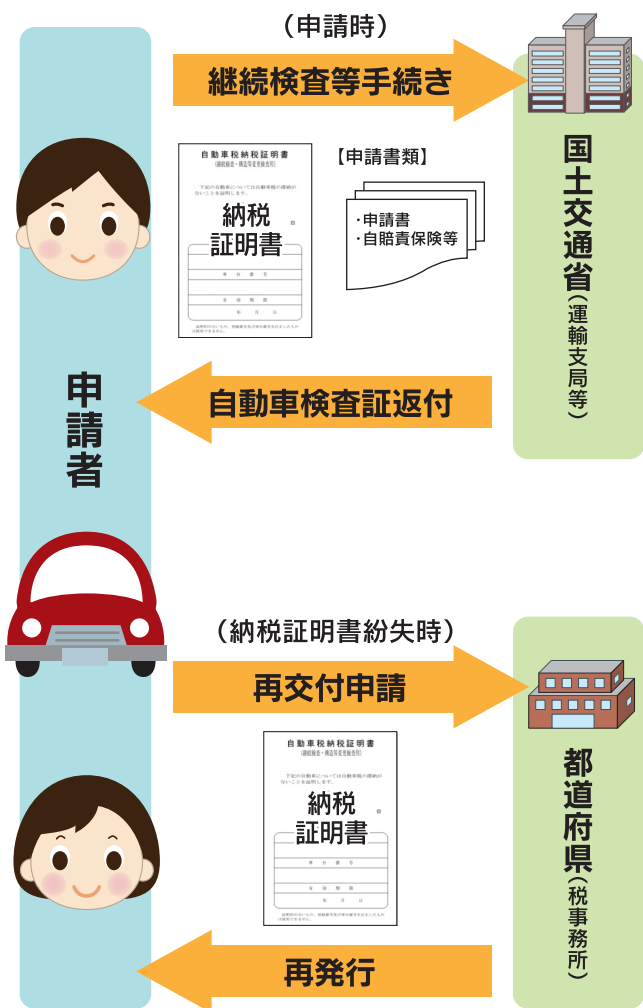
申請者

（申請時）
継続検査等手続き

国土交通省（運輸支局等）

自動車税納税証明書
（継続検査・構造等変更検査用）
下記の自動車について自動車税の納付が在ることを証明します。
納税
証明書

【申請書類】
・申請書
・自賠責保険等

自動車検査証返付

（納税証明書紛失時）
再交付申請

都道府県（税事務所）

自動車税納税証明書
（継続検査・構造等変更検査用）
下記の自動車について自動車税の納付が在ることを証明します。
納税
証明書

再発行